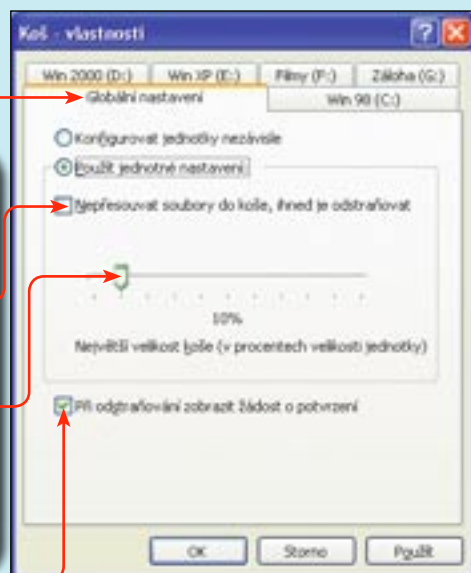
Koš - vlastnosti

Win 2000 (D:)
Win XP (E:)
Filmy (F:)
Záloha (G:)
Globální nastavení
Win 98 (C:)

Konfigurovat jednotky nezávisle
Použít jednotné nastavení

Nepřesouvat soubory do koše, ihned je odstraňovat

10%

Největší velikost koše (v procentech velikosti jednotky)

Při odstraňování zobrazit žádost o potvrzení

OK
Storno
Použít